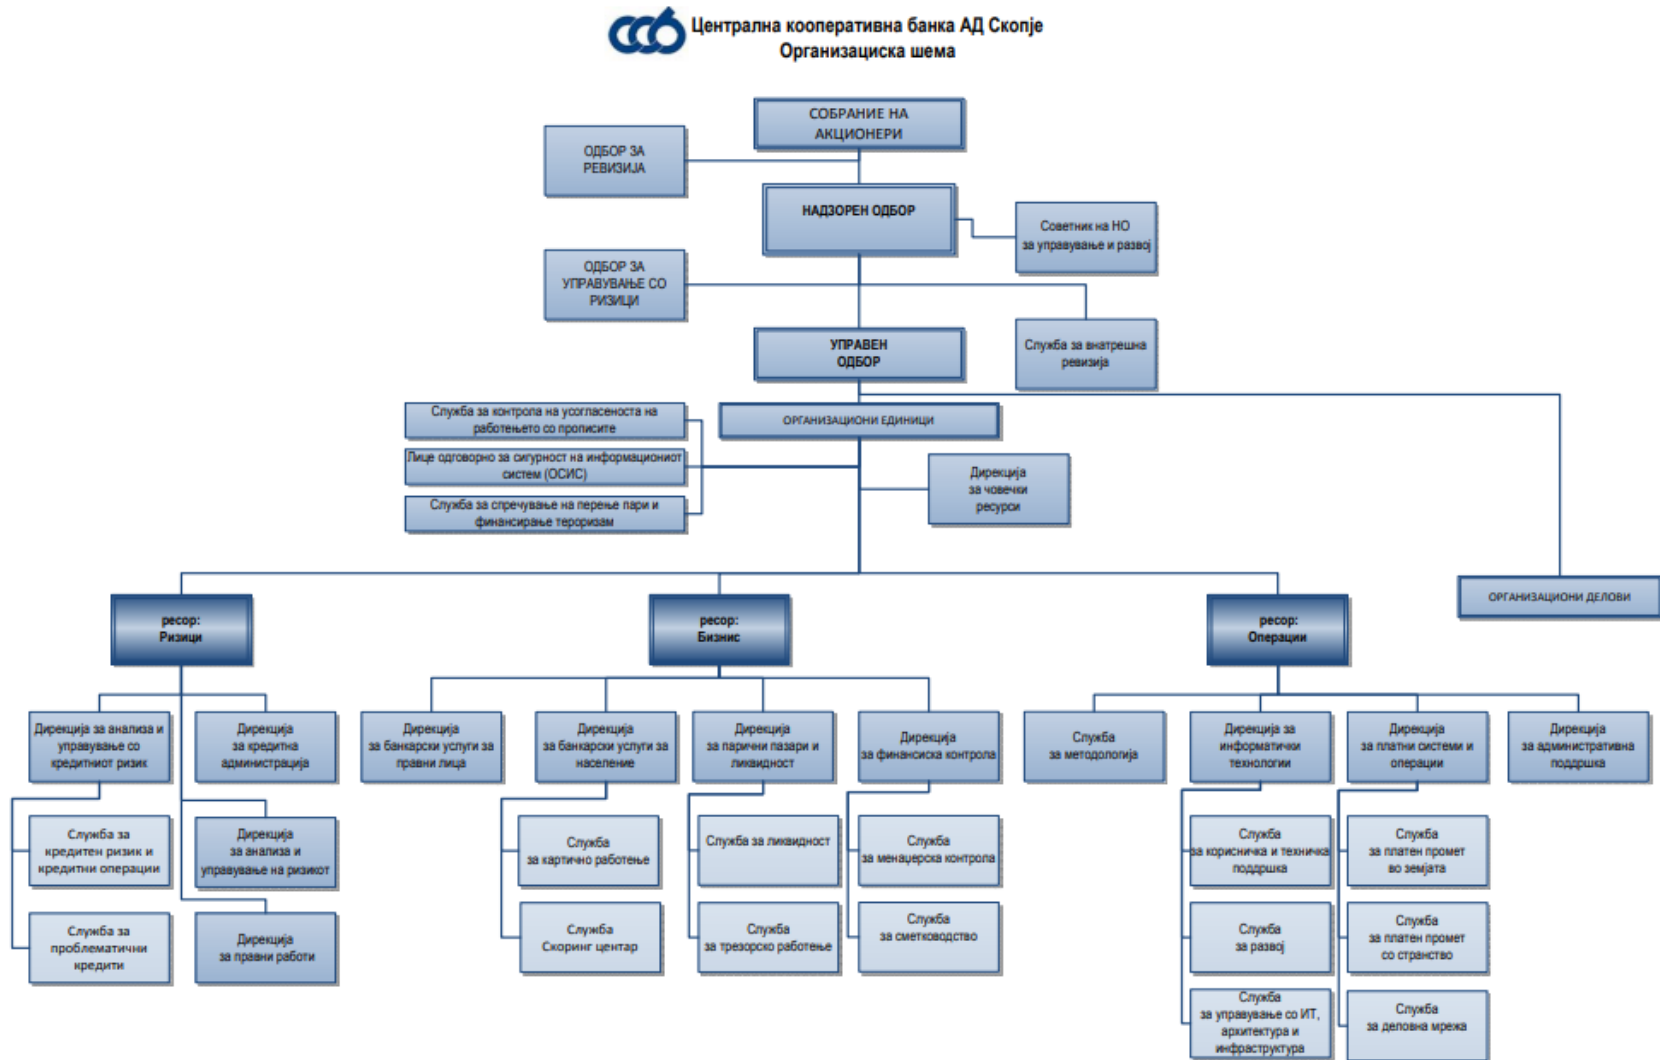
Централна кооперативна банка АД Скопје
Организациска шема

СОБРАНИЕ НА АКЦИОНЕРИ

ОДБОР ЗА РЕВИЗИЈА

НАДЗОРЕН ОДБОР

Советник на НО за управување и развој

ОДБОР ЗА УПРАВУВАЊЕ СО РИЗИЦИ

УПРАВЕН ОДБОР

Служба за внатрешна ревизија

Служба за контрола на усогласеноста на работењето со прописите

Лице одговорно за сигурност на информациониот систем (ОСИС)

Служба за спречување на перење пари и финансирање тероризам

ОРГАНИЗАЦИОНИ ЕДИНИЦИ

Дирекција за човечки ресурси

ОРГАНИЗАЦИОНИ ДЕЛОВИ

ресор: Ризици

ресор: Бизнис

ресор: Операции

Дирекција за анализа и управување со кредитниот ризик

Дирекција за кредитна администрација

Служба за кредитен ризик и кредитни операции

Дирекција за анализа и управување на ризикот

Служба за проблематични кредити

Дирекција за правни работи

Дирекција за банкарски услуги за правни лица

Дирекција за банкарски услуги за население

Дирекција за парични пазари и ликвидност

Дирекција за финансиска контрола

Служба за картично работење

Служба Скоринг центар

Служба за ликвидност

Служба за трезорско работење

Служба за менаџерска контрола

Служба за сметководство

Служба за методологија

Дирекција за информатички технологии

Дирекција за платни системи и операции

Дирекција за административна поддршка

Служба за корисничка и техничка поддршка

Служба за развој

Служба за управување со ИТ, архитектура и инфраструктура

Служба за платен промет во земјата

Служба за платен промет со странство

Служба за деловна мрежа